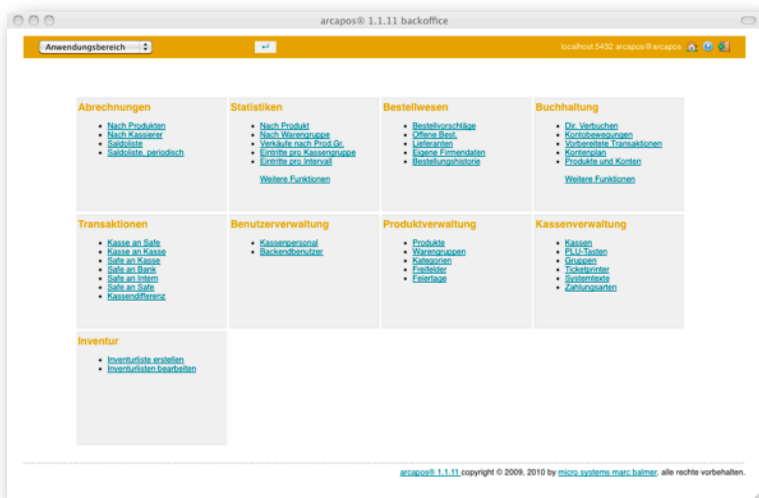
arcapos® 1.1.11 backoffice

Anwendungsbereich ↵ localhost:5432 arcapos@arcapos

Abrechnungen
- Nach Produkten
- Nach Kassierer
- Saldoliste
- Saldoliste, periodisch

Statistiken
- Nach Produkt
- Nach Warengruppe
- Verkäufe nach Prod.Gr.
- Eintritte pro Kassengruppe
- Eintritte pro Intervall

Weitere Funktionen

Bestellwesen
- Bestellvorschläge
- Offene Best.
- Lieferanten
- Eigene Firmendaten
- Bestellungshistorie

Buchhaltung
- Dir. Verbuchen
- Kontobewegungen
- Vorbereitete Transaktionen
- Kontenplan
- Produkte und Konten

Weitere Funktionen

Transaktionen
- Kasse an Safe
- Kasse an Kasse
- Safe an Kasse
- Safe an Bank
- Safe an Intern
- Safe an Safe
- Kassendifferenz

Benutzerverwaltung
- Kassenpersonal
- Backendbenutzer

Produktverwaltung
- Produkte
- Warengruppen
- Kategorien
- Freifelder
- Feiertage

Kassenverwaltung
- Kassen
- PLU-Tasten
- Gruppen
- Ticketprinter
- Systemtexte
- Zahlungsarten

Inventur
- Inventurliste erstellen
- Inventurlisten bearbeiten

arcapos® 1.1.11 copyright © 2009, 2010 by micro systems marc balmer, alle rechte vorbehalten.